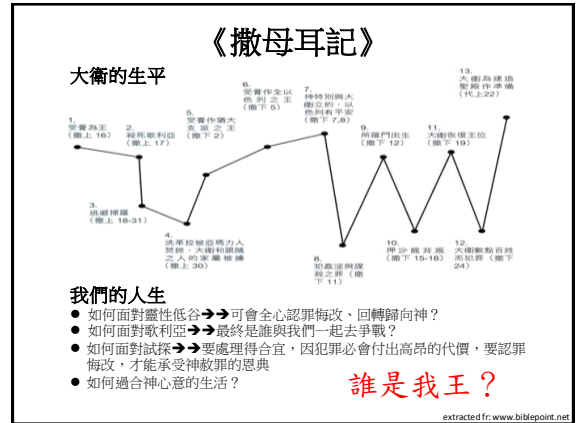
《撒母耳記》

大衛的生平

1.
受膏為王
(撒上 16)

2.
殺死歌利亞
(撒上 17)

3.
逃避掃羅
(撒上 18-31)

4.
洗革拉被亞瑪力人焚燒，大衛和跟隨之人的家屬被擄
(撒上 30)

5.
受膏作猶大支派之王
(撒下 2)

6.
受膏作全以色列之王
(撒下 5)

7.
神特別與大衛立約，以色列有平安
(撒下 7,8)

8.
犯姦淫與謀殺之罪
(撒下 11)

9.
拿單代出生
(撒下 12)

10.
押沙龍背叛
(撒下 15-18)

11.
大衛恢復王位
(撒下 19)

12.
大衛數點百姓而犯罪
(撒下 24)

13.
大衛為建造聖殿作準備
(代上 22)

我們的人生
● 如何面對靈性低谷➔➔可會全心認罪悔改、回轉歸向神？
● 如何面對歌利亞➔➔最終是誰與我們一起去爭戰？
● 如何面對試探➔➔要處理得合宜，因犯罪必會付出高昂的代價，要認罪悔改，才能承受神赦罪的恩典
● 如何過合神心意的生活？

誰是我王？

extracted fr: www.biblepoint.net